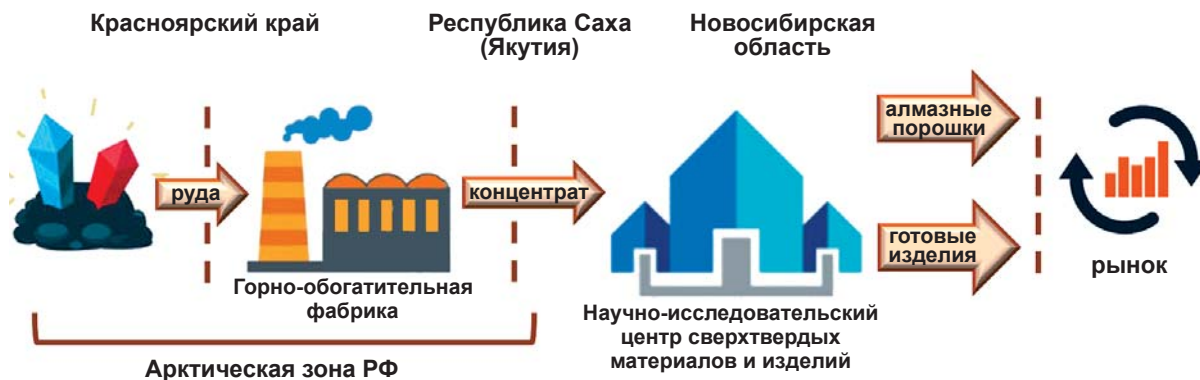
Красноярский край

Республика Саха (Якутия)

Новосибирская область

руда

концентрат

алмазные порошки

готовые изделия

рынок

Горно-обогатительная фабрика

Научно-исследовательский центр сверхтвердых материалов и изделий

Арктическая зона РФ